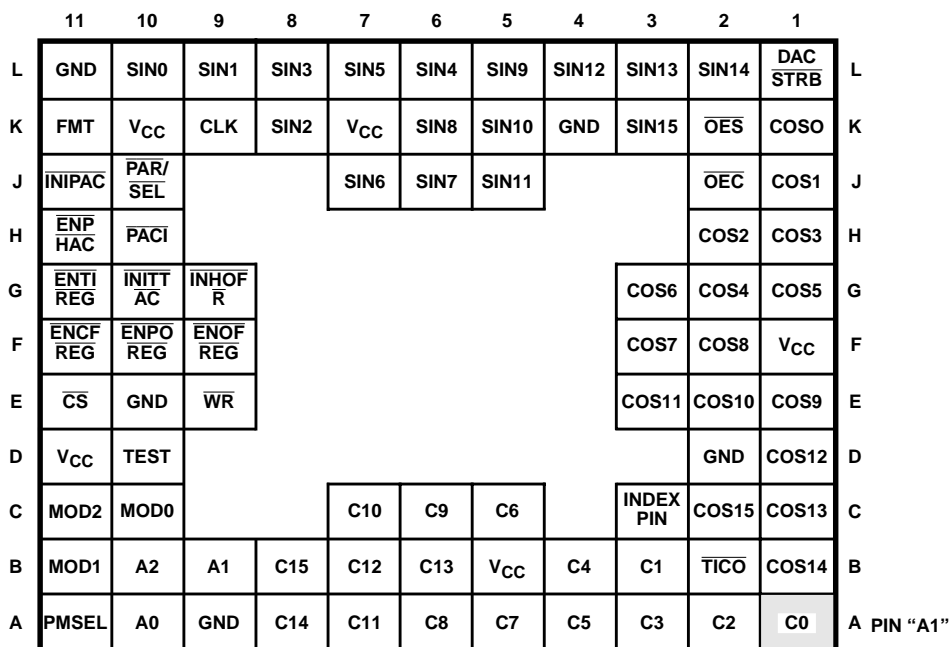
|   | 11 | 10 | 9 | 8 | 7 | 6 | 5 | 4 | 3 | 2 | 1 |   |
|---|---|---|---|---|---|---|---|---|---|---|---|---|
| L | GND | SIN0 | SIN1 | SIN3 | SIN5 | SIN4 | SIN9 | SIN12 | SIN13 | SIN14 | $\overline{\text{DAC STRB}}$ | L |
| K | FMT | $V_{CC}$ | CLK | SIN2 | $V_{CC}$ | SIN8 | SIN10 | GND | SIN15 | $\overline{\text{OES}}$ | COSO | K |
| J | $\overline{\text{INIPAC}}$ | $\overline{\text{PAR/ SEL}}$ |  |  | SIN6 | SIN7 | SIN11 |  |  | $\overline{\text{OEC}}$ | COS1 | J |
| H | $\overline{\text{ENP HAC}}$ | $\overline{\text{PACI}}$ |  |  |  |  |  |  |  | COS2 | COS3 | H |
| G | $\overline{\text{ENTI REG}}$ | $\overline{\text{INITT AC}}$ | $\overline{\text{INHOF R}}$ |  |  |  |  |  | COS6 | COS4 | COS5 | G |
| F | $\overline{\text{ENCF REG}}$ | $\overline{\text{ENPO REG}}$ | $\overline{\text{ENOF REG}}$ |  |  |  |  |  | COS7 | COS8 | $V_{CC}$ | F |
| E | $\overline{\text{CS}}$ | GND | $\overline{\text{WR}}$ |  |  |  |  |  | COS11 | COS10 | COS9 | E |
| D | $V_{CC}$ | TEST |  |  |  |  |  |  |  | GND | COS12 | D |
| C | MOD2 | MOD0 |  |  | C10 | C9 | C6 |  | INDEX PIN | COS15 | COS13 | C |
| B | MOD1 | A2 | A1 | C15 | C12 | C13 | $V_{CC}$ | C4 | C1 | $\overline{\text{TICO}}$ | COS14 | B |
| A | PMSEL | A0 | GND | C14 | C11 | C8 | C7 | C5 | C3 | C2 | C0 | A PIN “A1” |